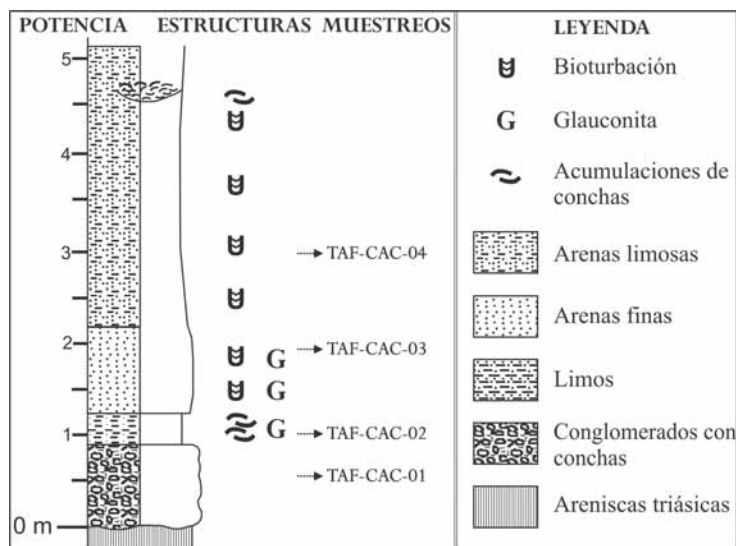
POTENCIA ESTRUCTURAS MUESTREOS

5
4
3
2
1
0 m

G
G
G

TAF-CAC-04
TAF-CAC-03
TAF-CAC-02
TAF-CAC-01

LEYENDA
Bioturbación
G Glauconita
Acumulaciones de conchas
Arenas limosas
Arenas finas
Limos
Conglomerados con conchas
Areniscas triásicas